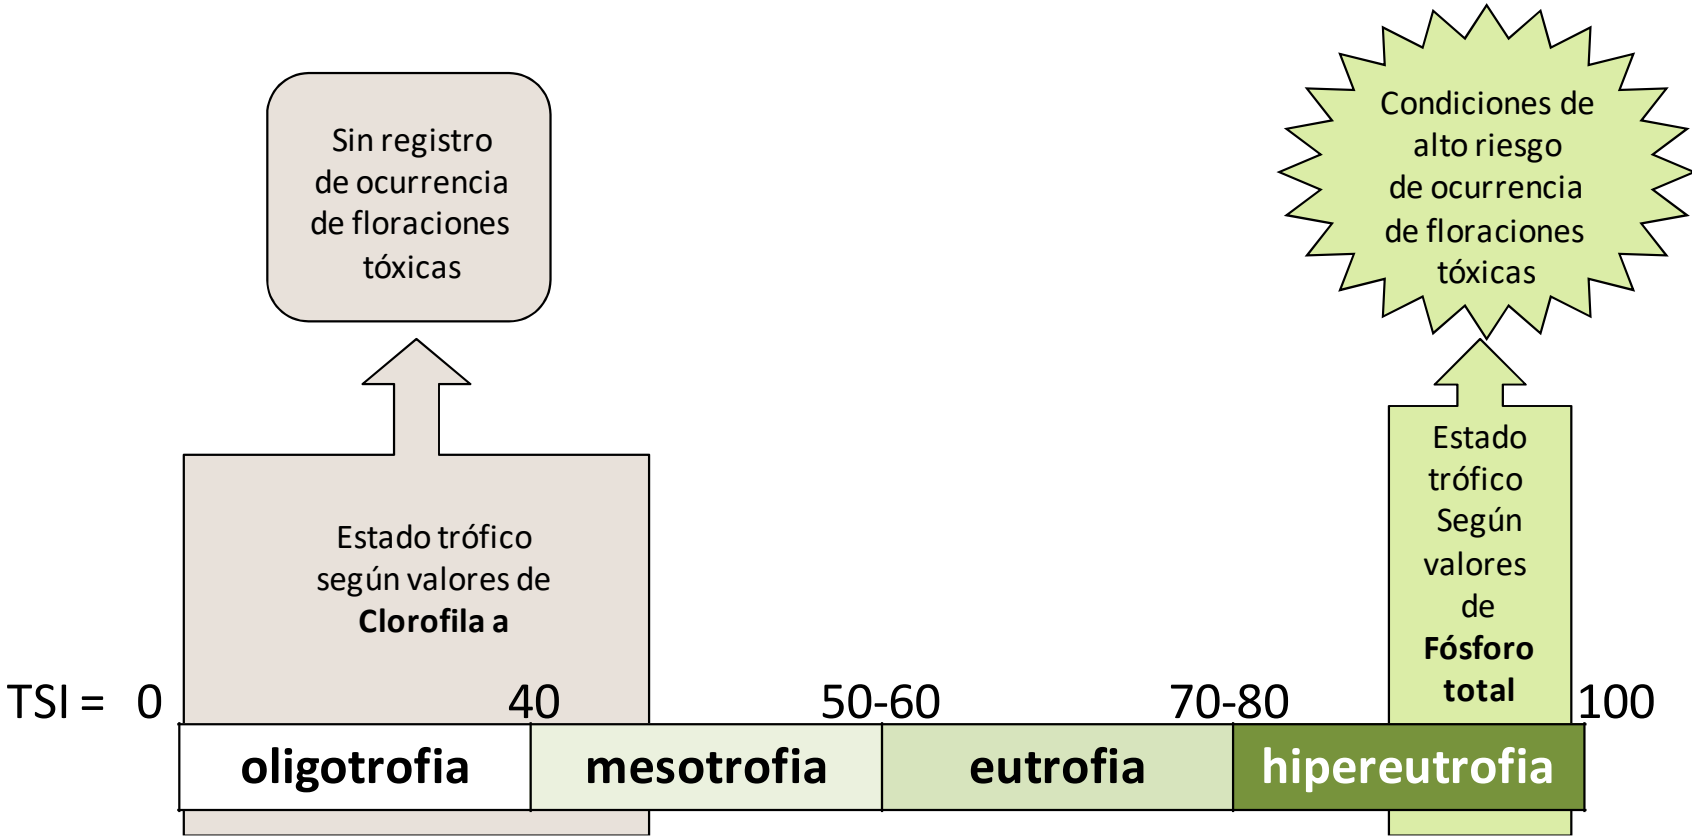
Sin registro de ocurrencia de floraciones tóxicas

Condiciones de alto riesgo de ocurrencia de floraciones tóxicas

Estado trófico según valores de **Clorofila a**

Estado trófico Según valores de **Fósforo total**

TSI = 0 40 50-60 70-80 100

| oligotrofia | mesotrofia | eutrofia | hipereutrofia |